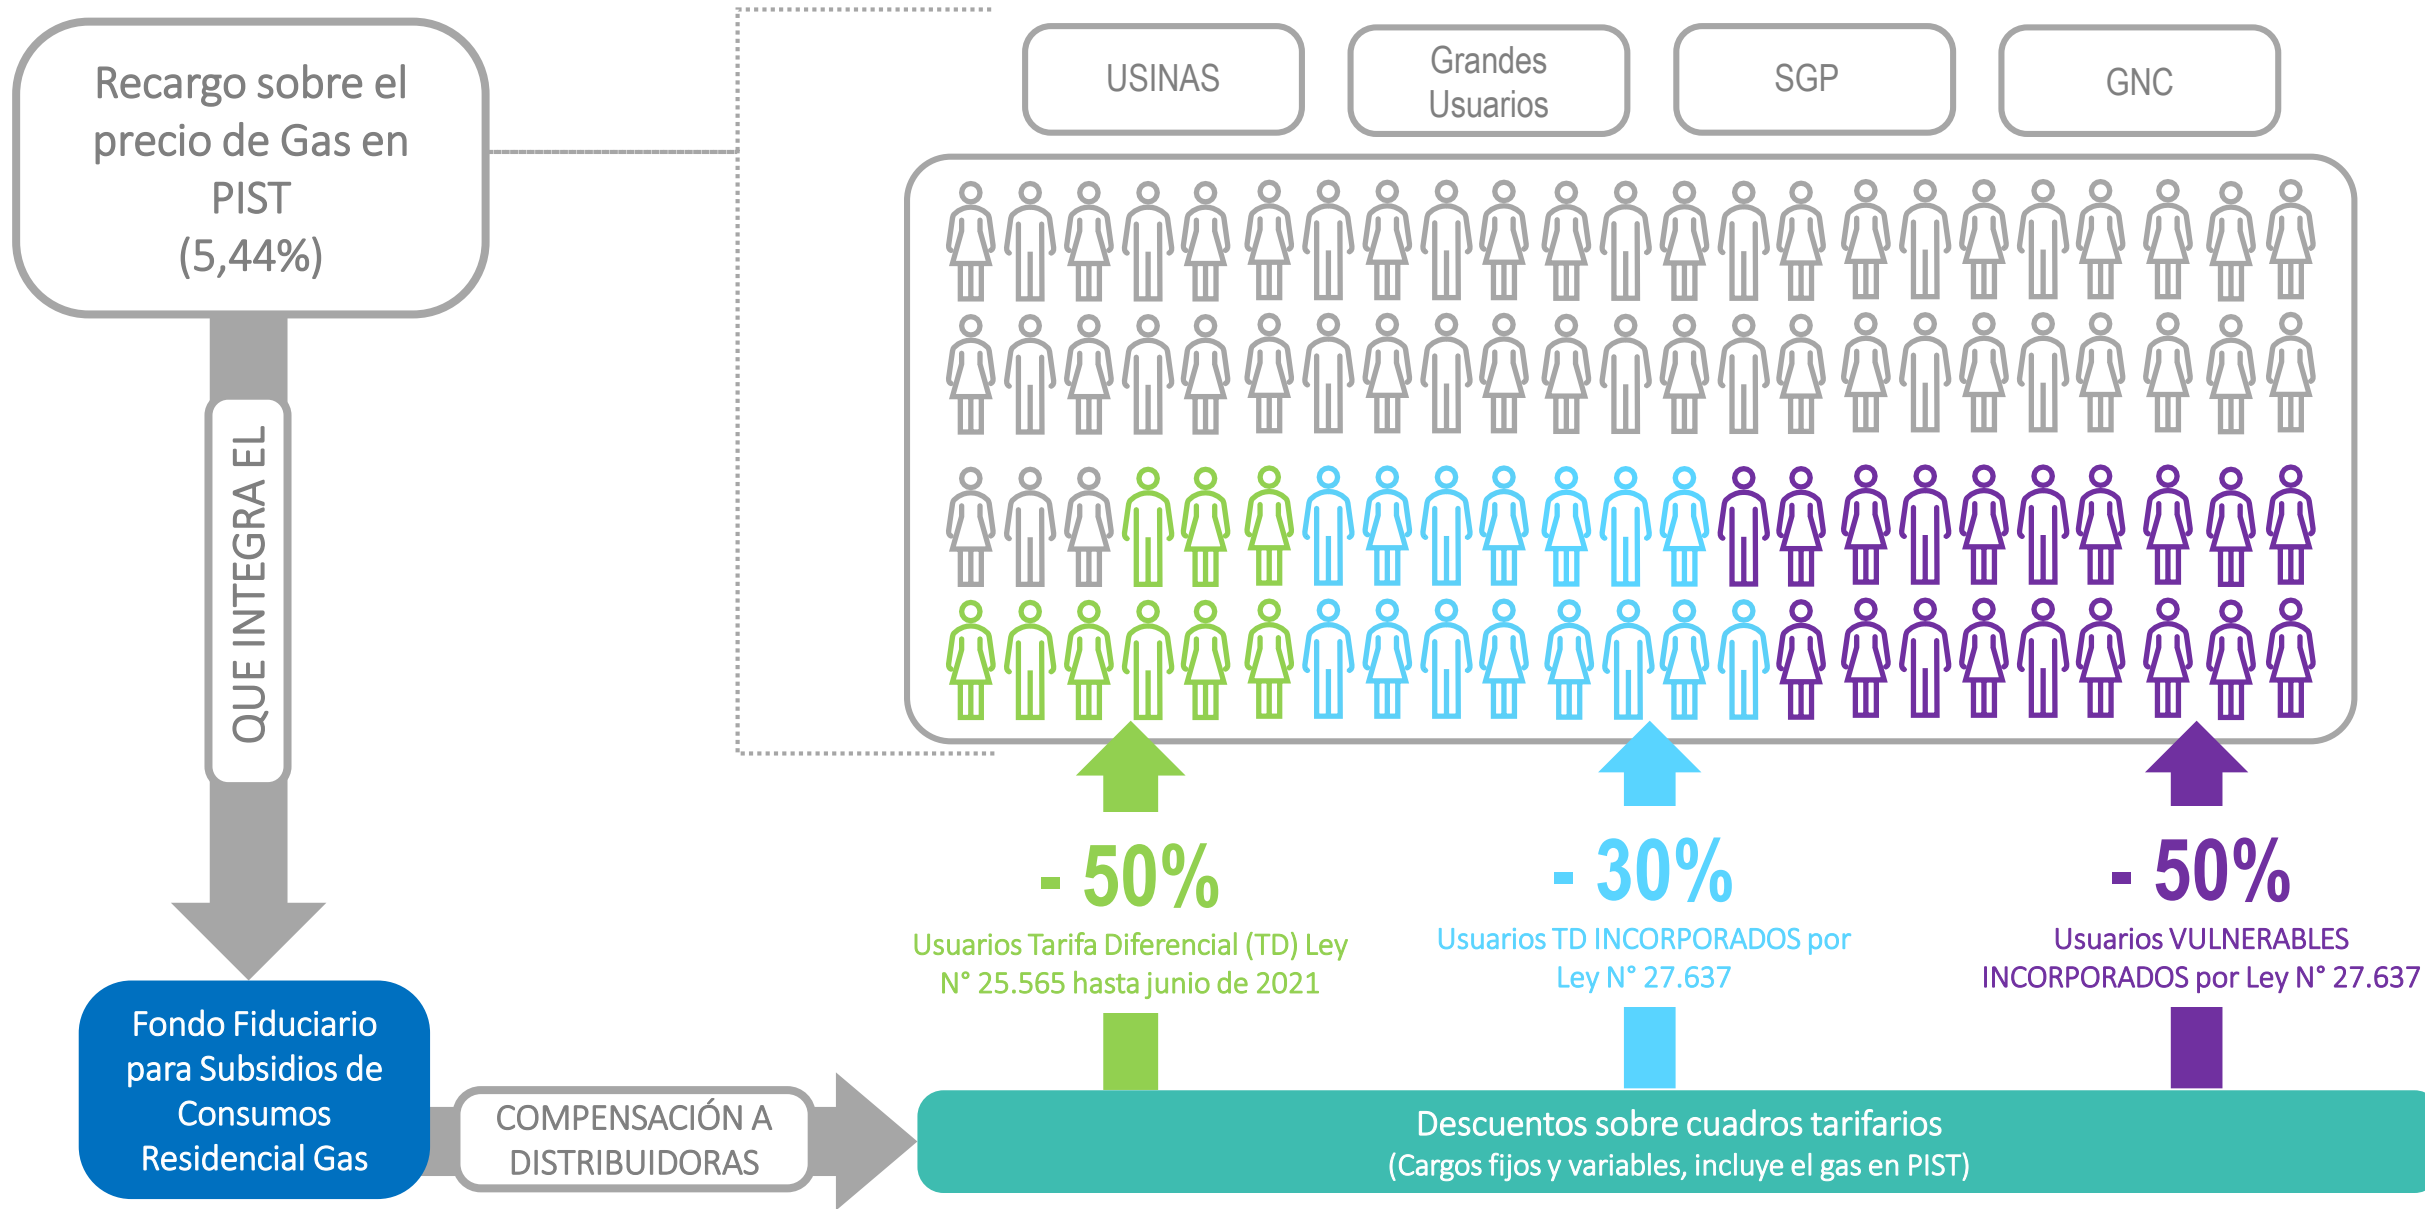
Recargo sobre el precio de Gas en PIST (5,44%)

USINAS

Grandes Usuarios

SGP

GNC

QUE INTEGRA EL

- 50%
Usuarios Tarifa Diferencial (TD) Ley N° 25.565 hasta junio de 2021

- 30%
Usuarios TD INCORPORADOS por Ley N° 27.637

- 50%
Usuarios VULNERABLES INCORPORADOS por Ley N° 27.637

Fondo Fiduciario para Subsidios de Consumos Residencial Gas

COMPENSACIÓN A DISTRIBUIDORAS

Descuentos sobre cuadros tarifarios
(Cargos fijos y variables, incluye el gas en PIST)